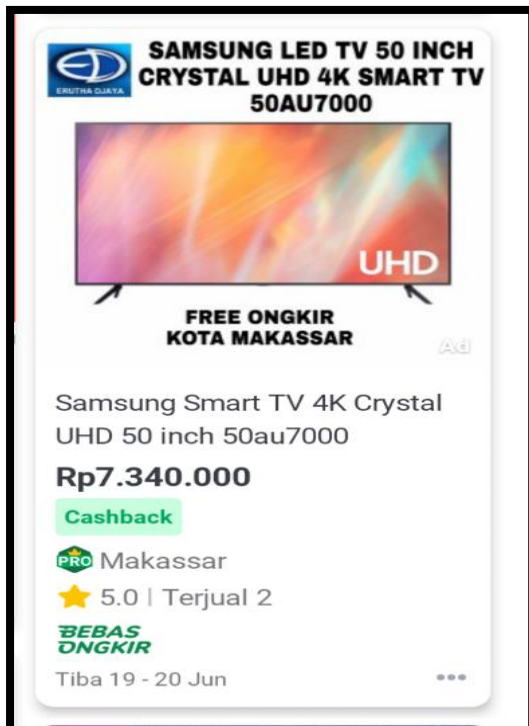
ED
ERUTHA DJAYA

SAMSUNG LED TV 50 INCH CRYSTAL UHD 4K SMART TV 50AU7000

UHD

FREE ONGKIR
KOTA MAKASSAR

Ad

Samsung Smart TV 4K Crystal UHD 50 inch 50au7000

Rp7.340.000

Cashback

PRO Makassar

5.0 | Terjual 2

BEBAS ONGKIR

Tiba 19 - 20 Jun